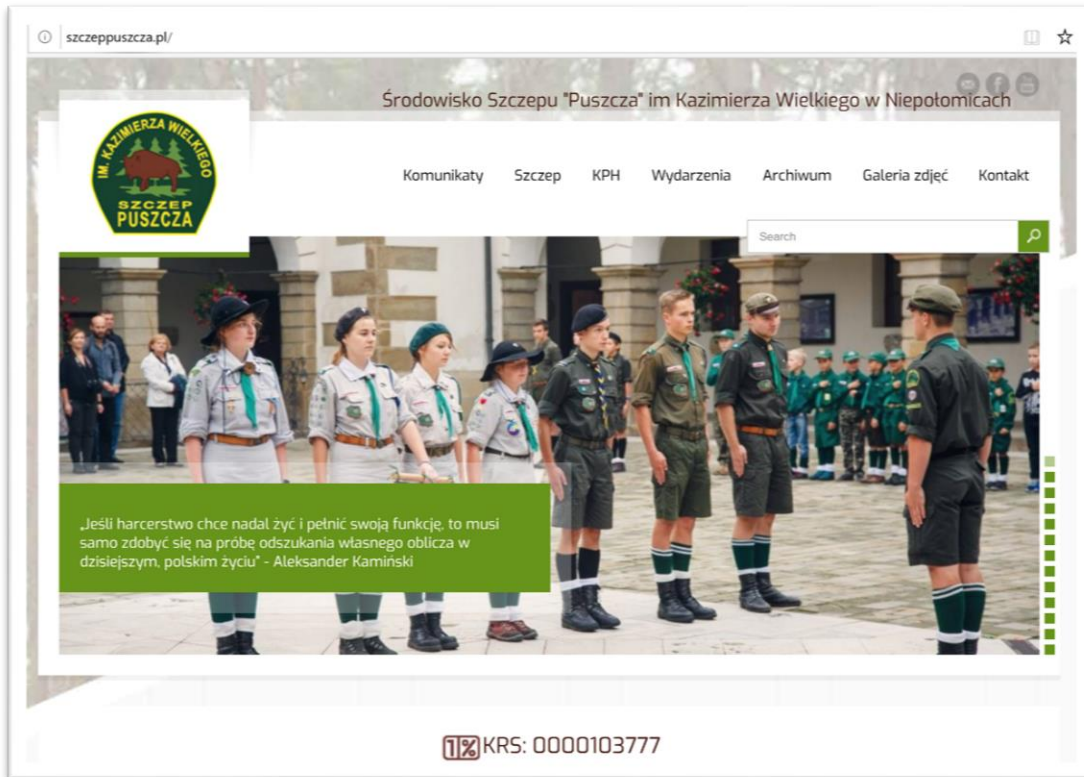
szczeppuszcza.pl/

Środowisko Szczepu "Puszcza" im Kazimierza Wielkiego w Niepołomicach

IM. KAZIMIERZA WIELKIEGO
SZCZEP
PUSZCZA

Komunikaty Szczep KPH Wydarzenia Archiwum Galeria zdjęć Kontakt

Search

„Jeśli harcerstwo chce nadal żyć i pełnić swoją funkcję, to musi samo zdobyć się na próbę odszukania własnego oblicza w dzisiejszym, polskim życiu" - Aleksander Kamiński

1% KRS: 0000103777